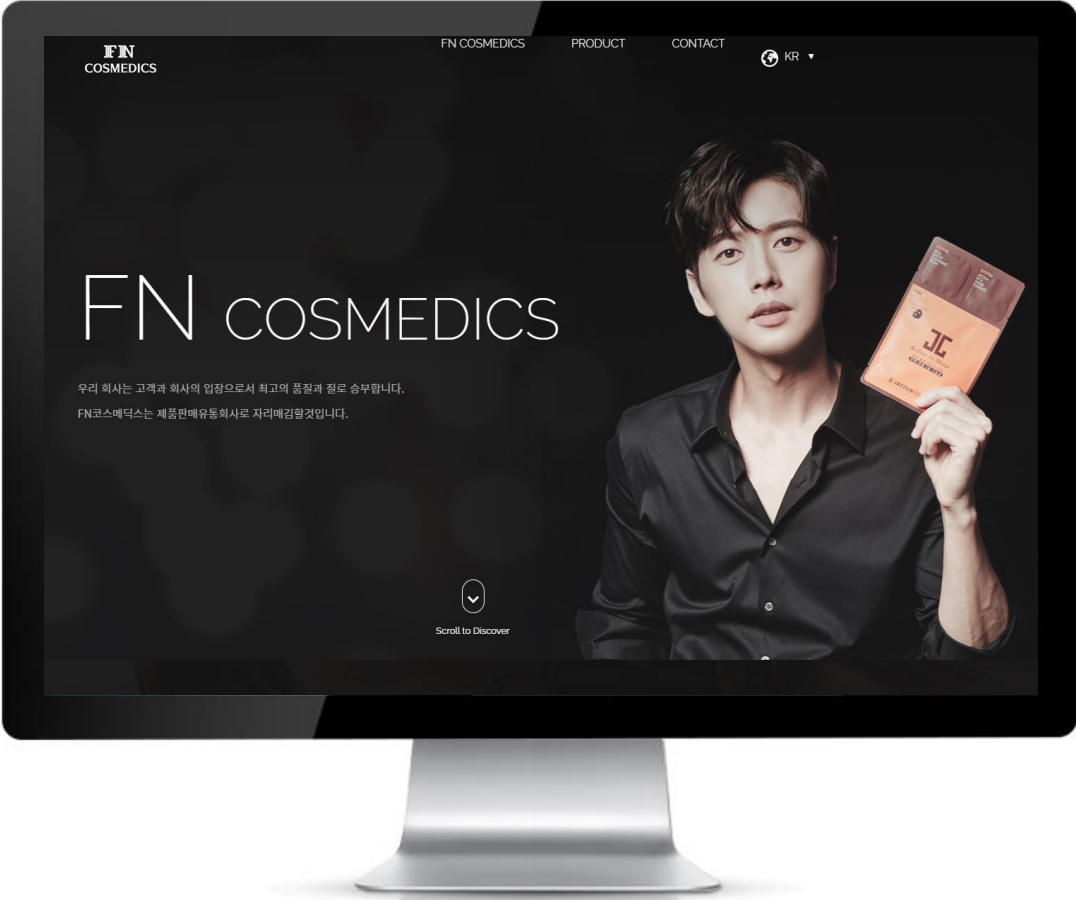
FN
COSMEDICS

FN COSMEDICS PRODUCT CONTACT

KR ▼

FN COSMEDICS

우리 회사는 고객과 회사의 입장으로서 최고의 품질과 질로 승부합니다.

FN코스메딕스는 제품판매유통회사로 자리매김할것입니다.

JC

Scroll to Discover